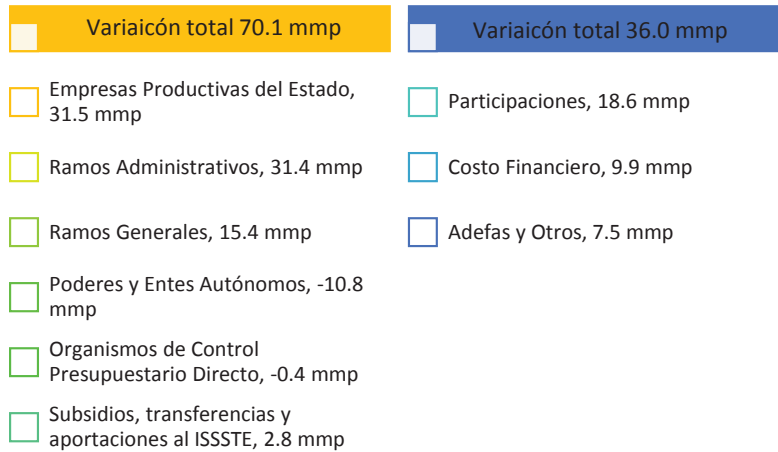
Variaicón total 70.1 mmp

Empresas Productivas del Estado, 31.5 mmp

Ramos Administrativos, 31.4 mmp

Ramos Generales, 15.4 mmp

Poderes y Entes Autónomos, -10.8 mmp

Organismos de Control Presupuestario Directo, -0.4 mmp

Subsidios, transferencias y aportaciones al ISSSTE, 2.8 mmp

Variaicón total 36.0 mmp

Participaciones, 18.6 mmp

Costo Financiero, 9.9 mmp

Adefas y Otros, 7.5 mmp